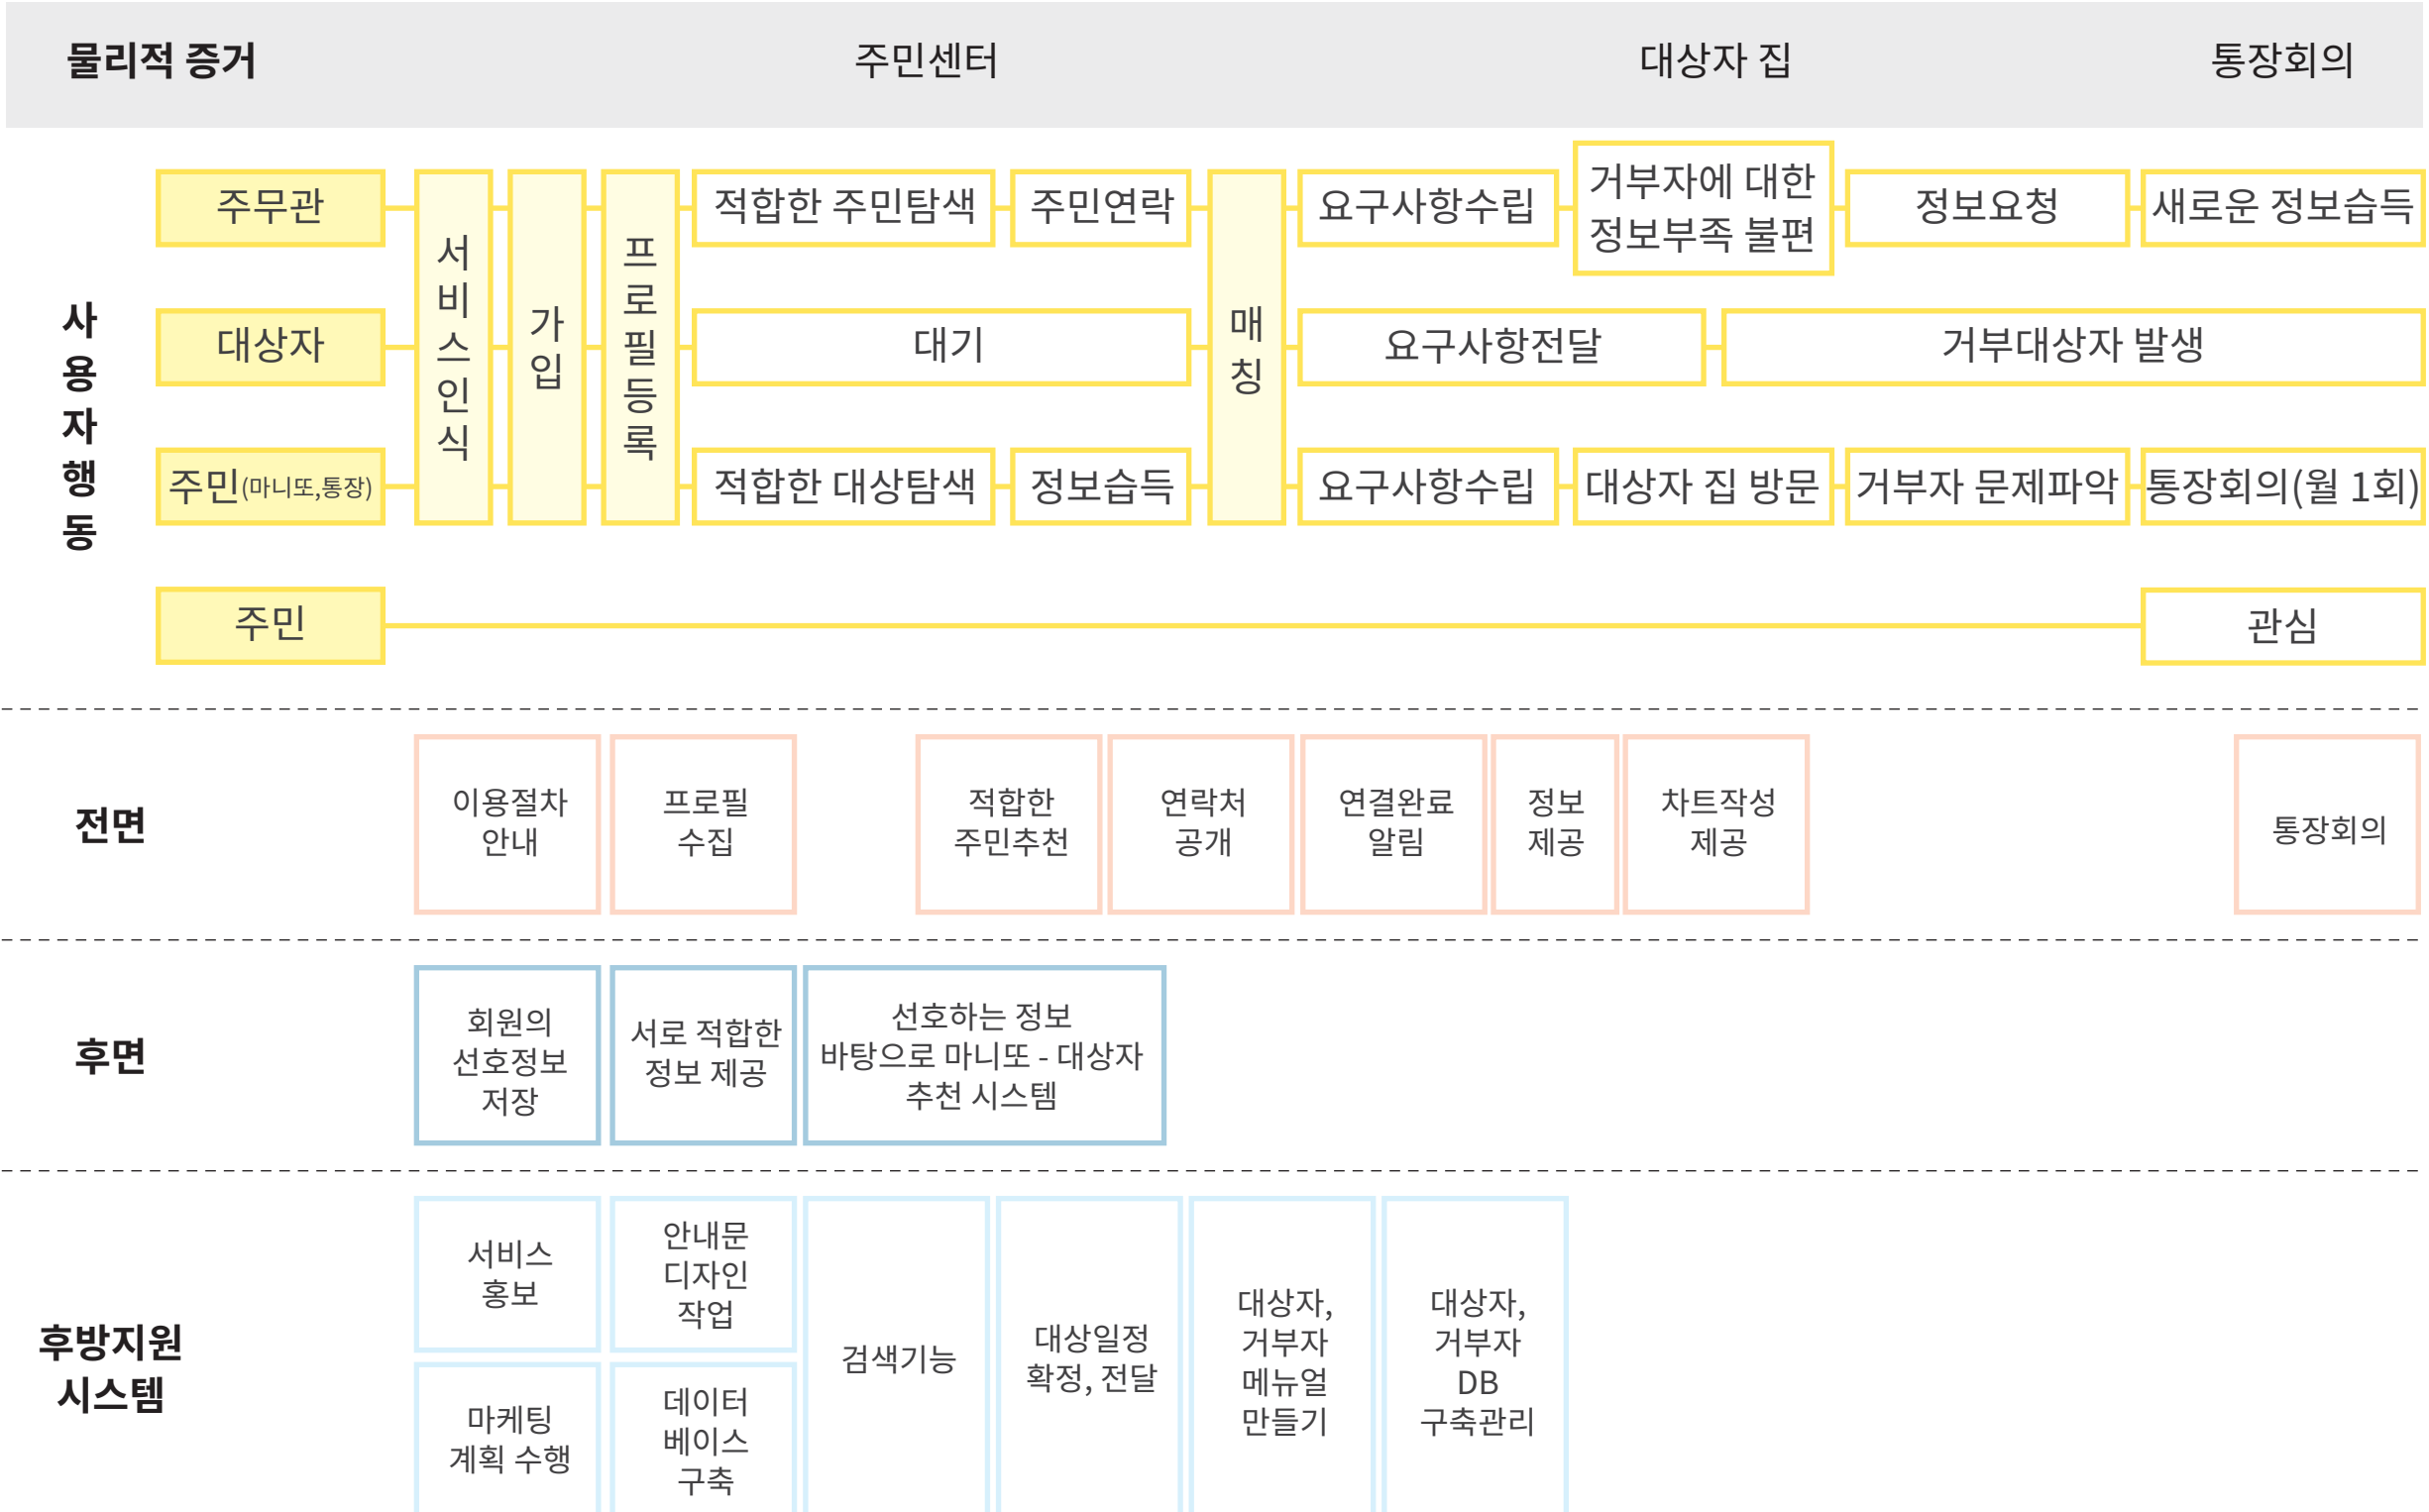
물리적 증거 주민센터 대상자 집 통장회의

사용자행동

주무관 대상자 주민(마니또,통장) 주민

서비스인식

가입

프로필등록

적합한 주민탐색 주민연락

대기

적합한 대상탐색 정보습득

매칭

요구사항수립 거부자에 대한 정보부족 불편 정보요청 새로운 정보습득

요구사항전달 거부대상자 발생

요구사항수립 대상자 집 방문 거부자 문제파악 통장회의(월 1회)

관심

전면

이용절차 안내

프로필 수집

적합한 주민추천

연락처 공개

연결완료 알림

정보 제공

차트작성 제공

통장회의

후면

회원의 선호정보 저장

서로 적합한 정보 제공

선호하는 정보 바탕으로 마니또 - 대상자 추천 시스템

후방지원 시스템

서비스 홍보

안내문 디자인 작업

마케팅 계획 수행

데이터 베이스 구축

검색기능

대상일정 확정, 전달

대상자, 거부자 메뉴얼 만들기

대상자, 거부자 DB 구축관리